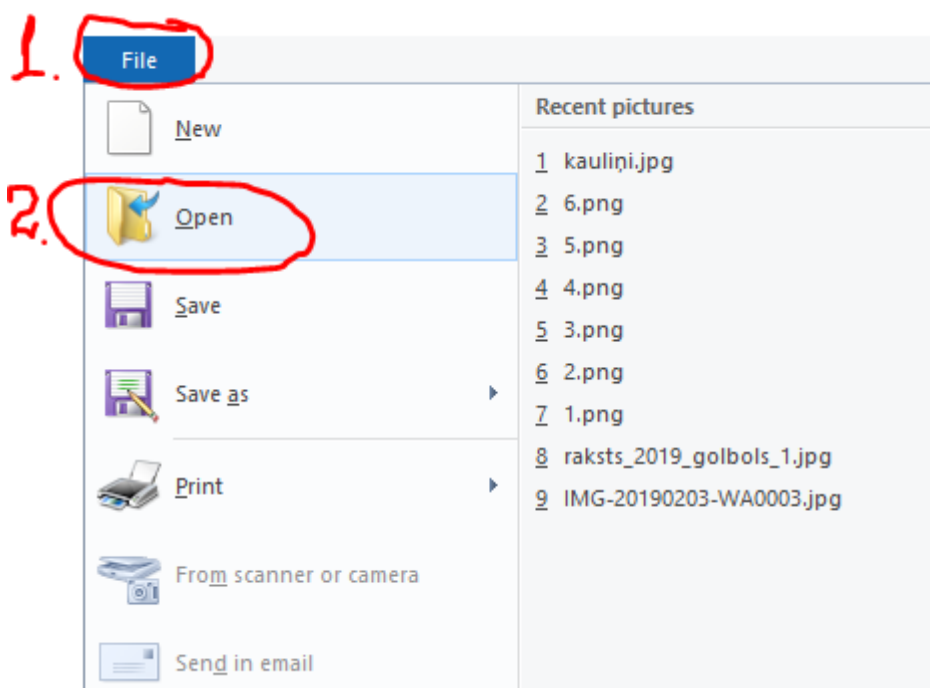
1. File

New

2. Open

Save

Save as

Print

From scanner or camera

Send in email

Recent pictures

1 kauliņi.jpg
2 6.png
3 5.png
4 4.png
5 3.png
6 2.png
7 1.png
8 raksts_2019_golbols_1.jpg
9 IMG-20190203-WA0003.jpg